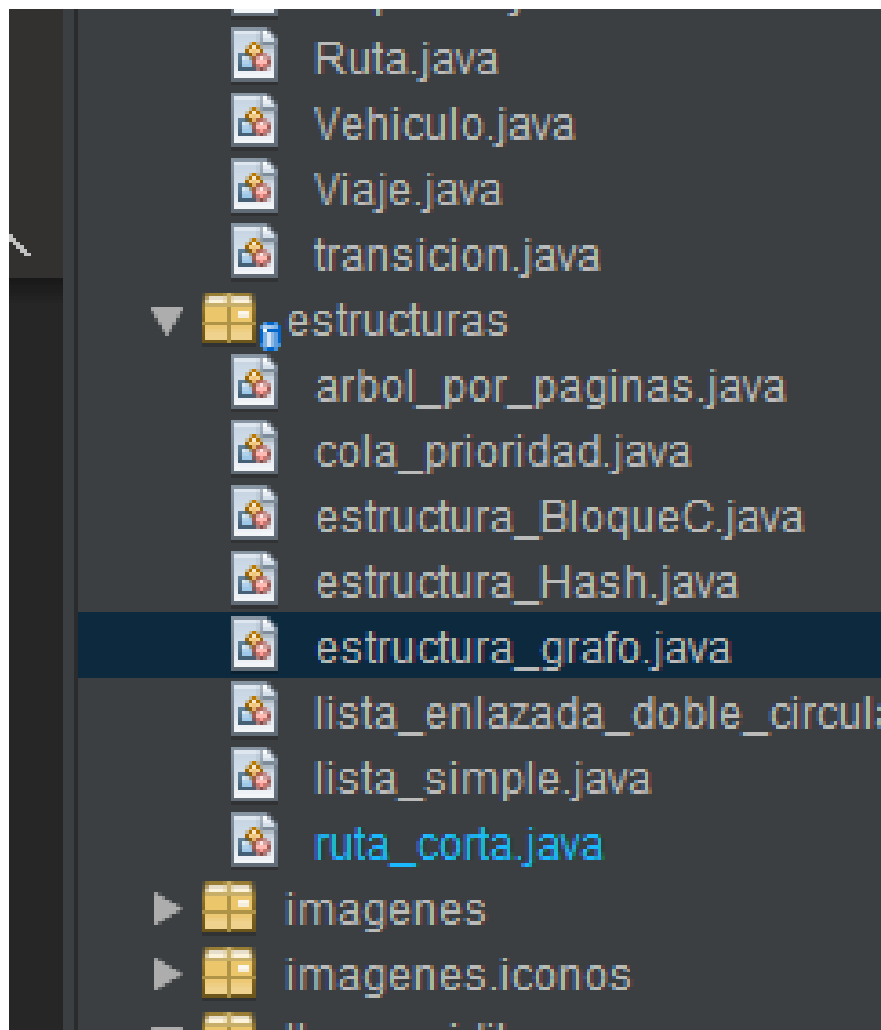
Ruta.java
Vehiculo.java
Viaje.java
transicion.java
estructuras
arbol_por_paginas.java
cola_prioridad.java
estructura_BloqueC.java
estructura_Hash.java
estructura_grafo.java
lista_enlazada_doble_circul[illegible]
lista_simple.java
ruta_corta.java
imagenes
imagenes.iconos